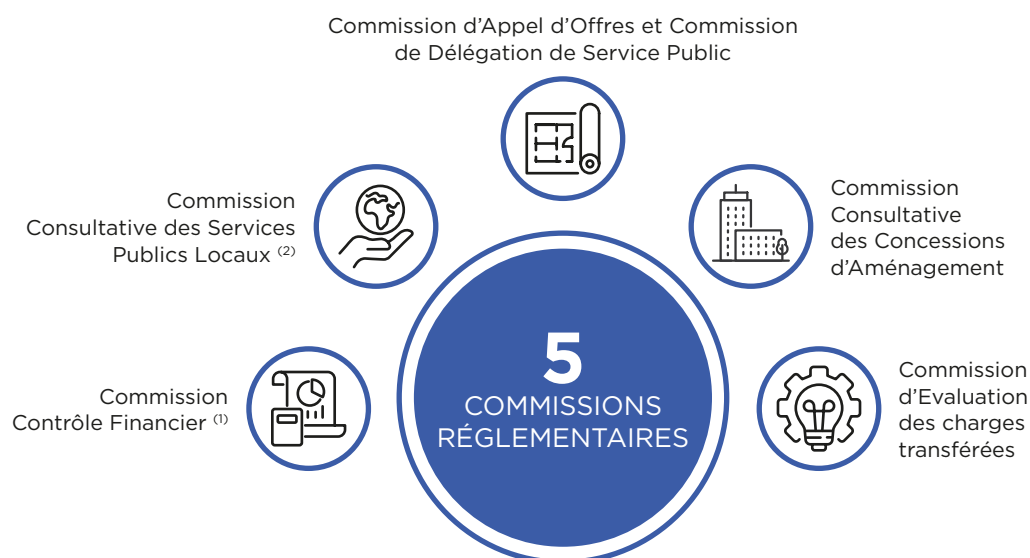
Commission d'Appel d'Offres et Commission de Délégation de Service Public

Commission Consultative des Services Publics Locaux $^{(2)}$

Commission Consultative des Concessions d'Aménagement

5
COMMISSIONS RÉGLEMENTAIRES

Commission Contrôle Financier $^{(1)}$

Commission d'Evaluation des charges transférées